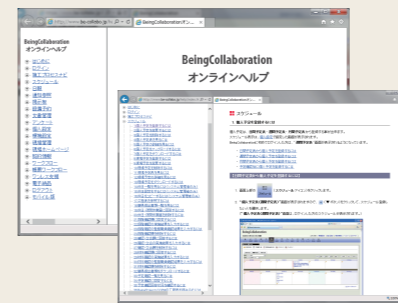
http://www.beingcollabo.jp
BeingCollaborationオン...

BeingCollaboration
オンラインヘルプ

はじめに
ログイン
施工プロセスガイド
スケジュール
日報
進捗管理
掲示板
設備予約
文書管理
アンケート
個人設定
建物設定
通知管理
現場ホームページ
電話帳
サービス一覧
帳票ワークフロー
ワークフロー
電子決裁
セキュリティ
モバイル版

BeingCollaboration
オンラインヘルプ

スケジュール

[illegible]